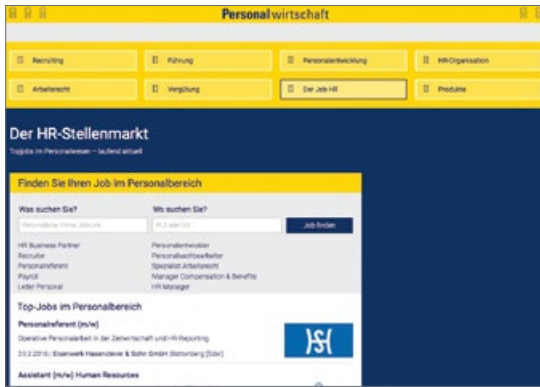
Personalwirtschaft

Recruiting

Führung

Personalentwicklung

HR-Organisation

Arbeitsrecht

Vergütung

Der Job HR

Produkte

Der HR-Stellenmarkt

Topjobs im Personalwesen – laufend aktuell

Finden Sie Ihren Job im Personalbereich

Was suchen Sie?

Wo suchen Sie?

Personalleiter, Firma, Jobcode

PLZ oder Ort

Job finden

HR Business Partner
Recruiter
Personalreferent
Payroll
Leiter Personal

Personalentwickler
Personalsachbearbeiter
Spezialist Arbeitsrecht
Manager Compensation & Benefits
HR Manager

Top-Jobs im Personalbereich

Personalreferent (m/w)

Operative Personalarbeit in der Zeitwirtschaft und HR-Reporting

23.2.2016 | Eisenwerk Hasenclever & Sohn GmbH (Battenberg [Eder])

Assistant (m/w) Human Resources